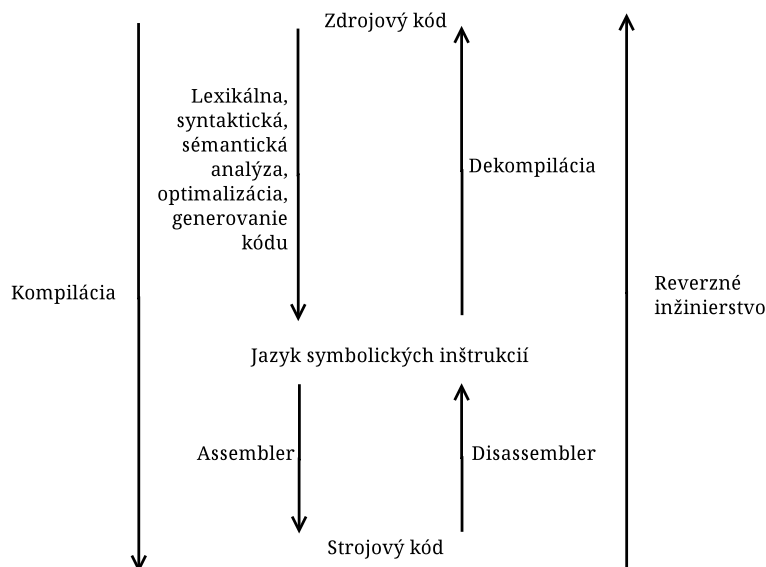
Zdrojový kód

Lexikálna, syntaktická, sémantická analýza, optimalizácia, generovanie kódu

Dekompilácia

Kompilácia

Reverzné inžinierstvo

Jazyk symbolických inštrukcií

Assembler

Disassembler

Strojový kód